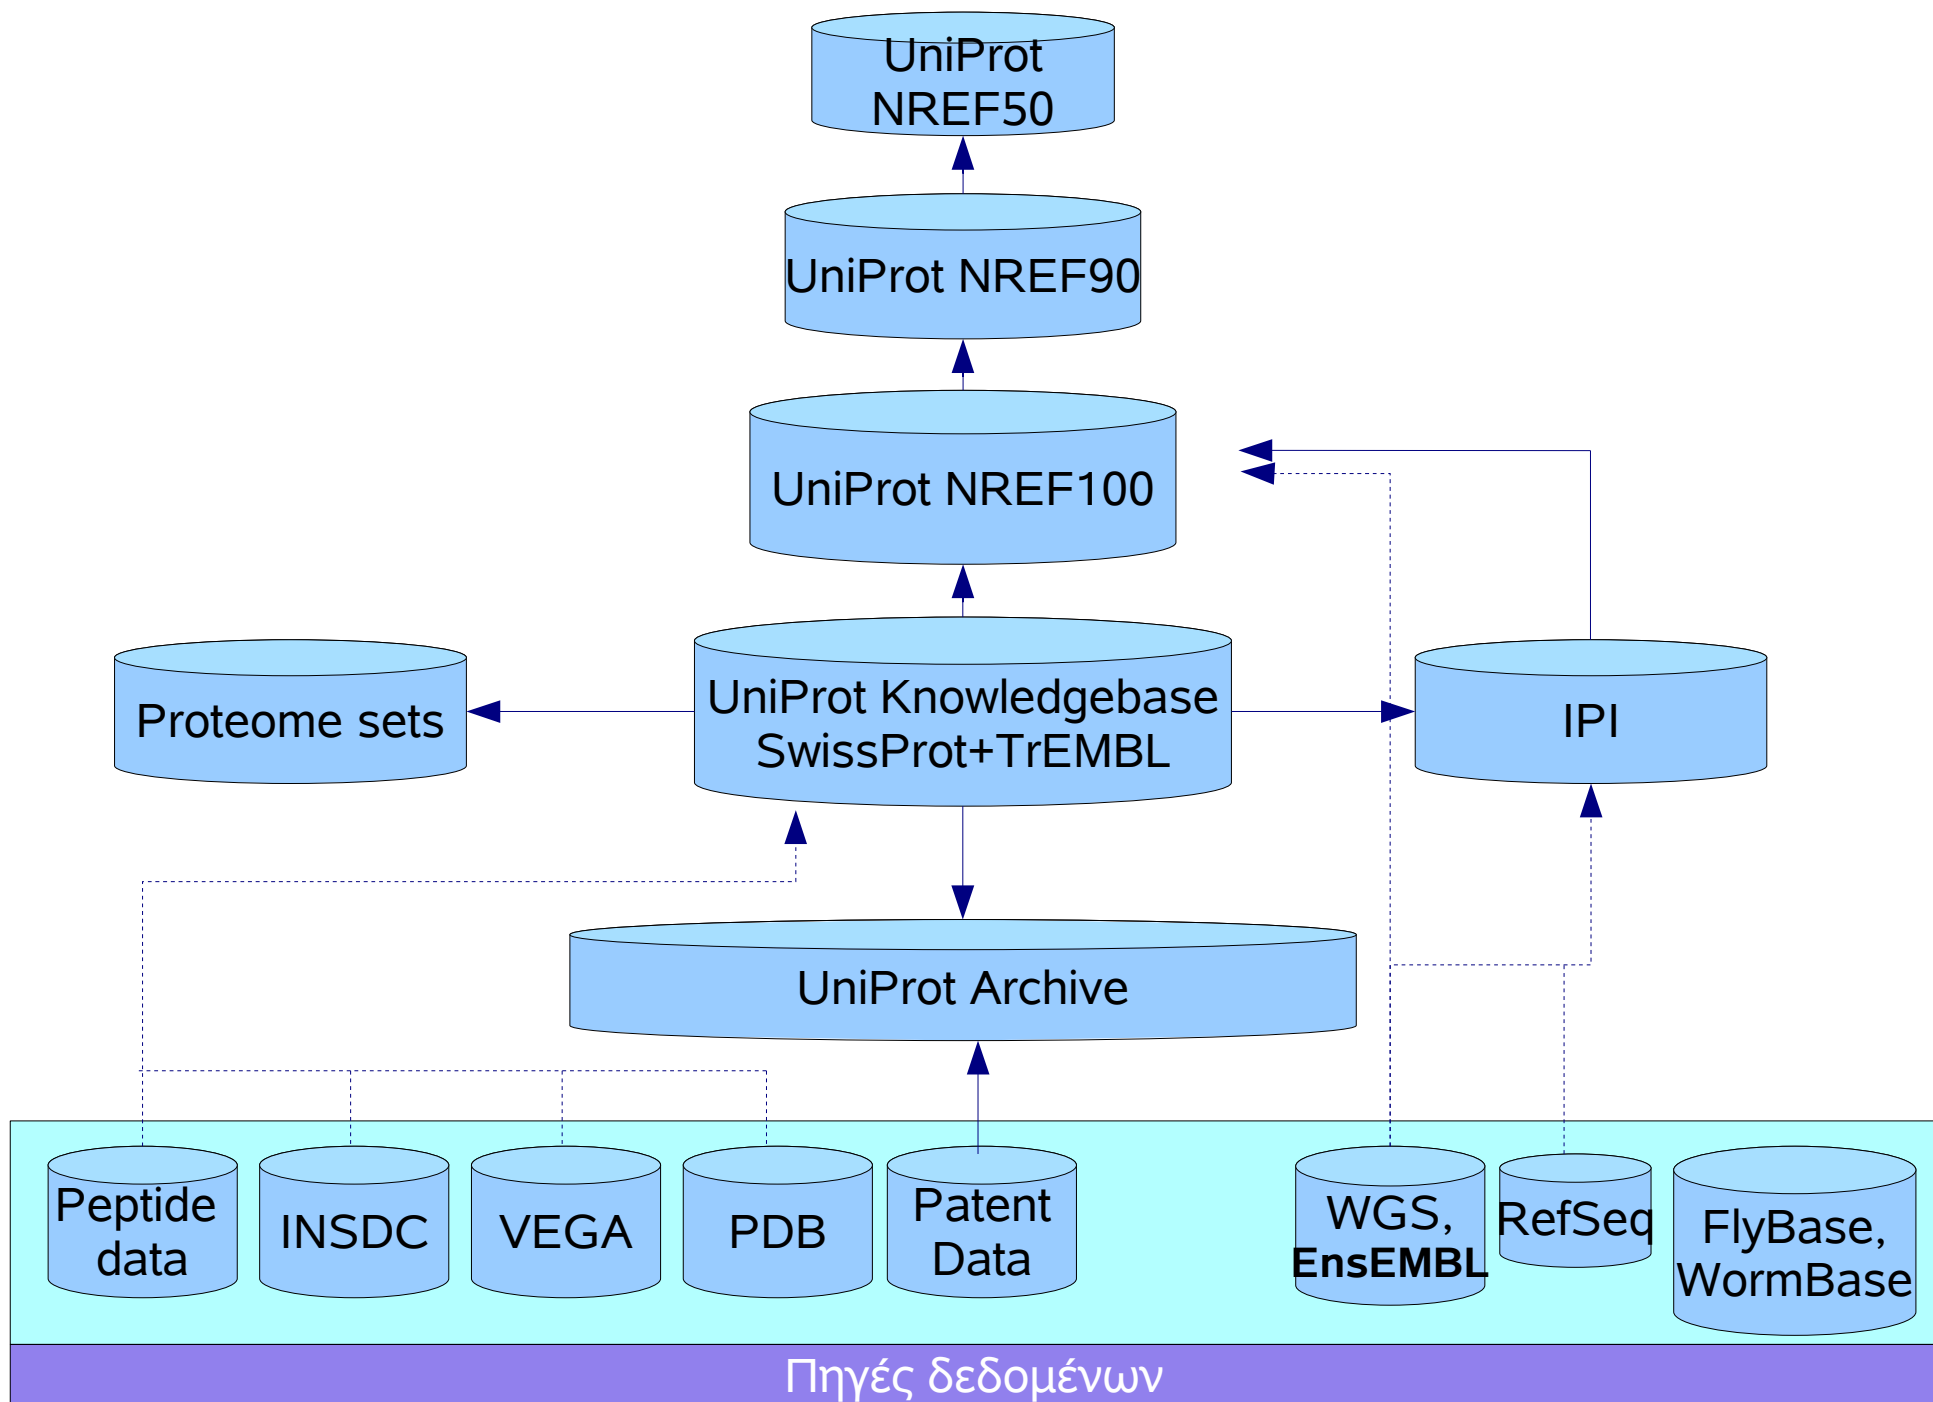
UniProt NREF50

UniProt NREF90

UniProt NREF100

Proteome sets

UniProt Knowledgebase SwissProt+TrEMBL

IPI

UniProt Archive

Peptide data

INSDC

VEGA

PDB

Patent Data

WGS, EnsEMBL

RefSeq

FlyBase, WormBase

Πηγές δεδομένων